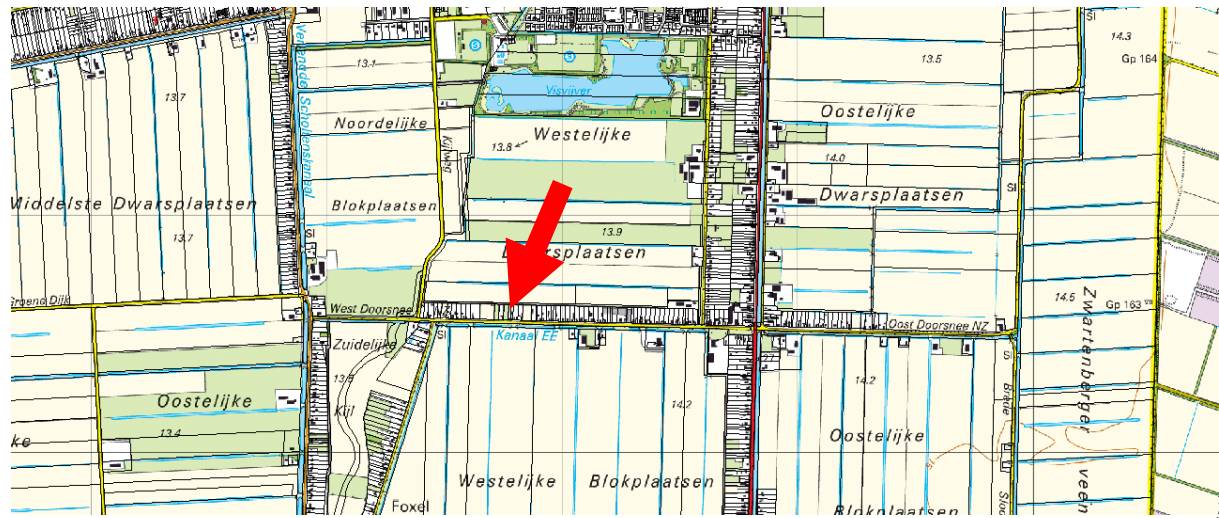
13.1
13.7
Verlengde Schoolenskanaal
Noordelijke
Kijlweg
Visvijver
Westelijke
13.8
13.5
Oostelijke
14.3
Gp 164
14.0
Middelste Dwarsplaatsen
Blokplaatsen
Dwarsplaatsen
13.7
13.9
Sl
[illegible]rsplaatsen
Sl
Groene Dijk
West Doorsnee
Sl
Kanaal EE
Oost Doorsnee NZ
14.5
Gp 163
Zwartenberger veen
Zuidelijke
13.6
Kijl
Oostelijke
13.4
ke
14.2
14.2
Oostelijke
Bidde
Westelijke
Blokplaatsen
Foxel
Blokplaatsen
Sl